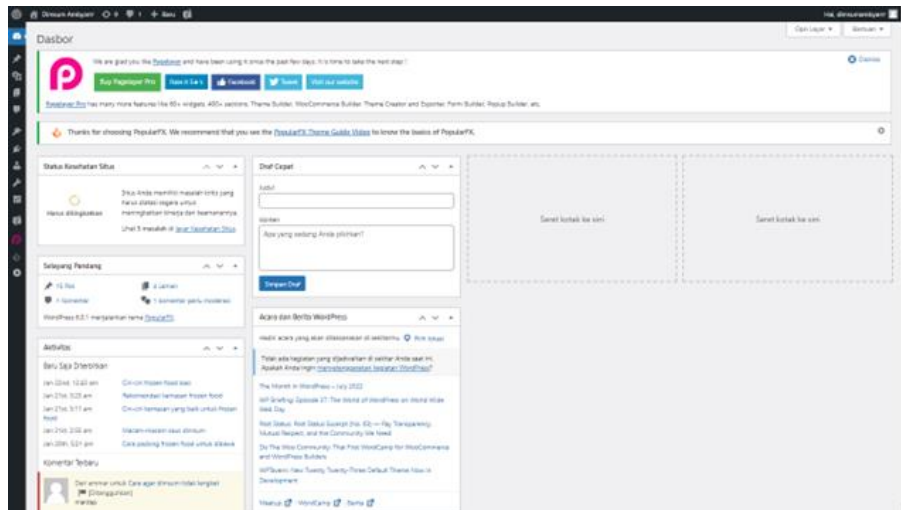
Dimsum Ankyarr 0 1 + Baru
Hai, dimsumankyarr
Opsi Layar ▾ Bantuan ▾
Dasbor
We are glad you like Pagelayer and have been using it since the past few days. It is time to take the next step !
Buy Pagelayer Pro Rate it 5★'s Facebook Tweet Visit our website
Dismiss
Pagelayer Pro has many more features like 60+ widgets, 400+ sections, Theme Builder, WooCommerce Builder, Theme Creator and Exporter, Form Builder, Popup Builder, etc.
Thanks for choosing PopularFX. We recommend that you see the PopularFX Theme Guide Video to know the basics of PopularFX.
Status Kesehatan Situs
Harus diting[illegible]
Situs Anda memiliki masalah kritis yang harus diatasi segera untuk meningkatkan kinerja dan keamanannya.
Lihat 5 masalah di layar Kesehatan Situs.
Draf Cepat
Judul
Konten
Apa yang sedang Anda pikirkan?
Simpan Draf
Seret kotak ke sini
Seret kotak ke sini
Selayang Pandang
15 Pos
4 Laman
1 Komentar
1 komentar perlu moderasi
WordPress 6.0.1 menjalankan tema PopularFX.
Aktivitas
Baru Saja Diterbitkan
Jan 22nd, 12:03 am Ciri-ciri frozen food sehat
Jan 21st, 3:23 am Rekomendasi kemasan frozen food
Jan 21st, 3:17 am Ciri-ciri kemasan yang baik untuk frozen food
Jan 21st, 3:06 am Macam-macam saus dimsum
Jan 20th, 5:01 pm Cara packing frozen food untuk dikirim
Komentar Terbaru
Dari ammar untuk Cara agar dimsum tidak lengket [Ditangguhkan]
mantap
Acara dan Berita WordPress
Hadiri acara yang akan diselenggarakan di sekitarmu. Edit lokasi
Tidak ada kegiatan yang dijadwalkan di sekitar Anda saat ini. Apakah Anda ingin menyelenggarakan kegiatan WordPress?
The Month in WordPress – July 2022
WP Briefing: Episode 37: The World of WordPress on World Wide Web Day
Post Status: Post Status Excerpt (No. 63) — Pay Transparency, Mutual Respect, and the Community We Need
Do The Woo Community: The First WooCamp for WooCommerce and WordPress Builders
WPTavern: New Twenty Twenty-Three Default Theme Now in Development
Meetup WordCamp Berita